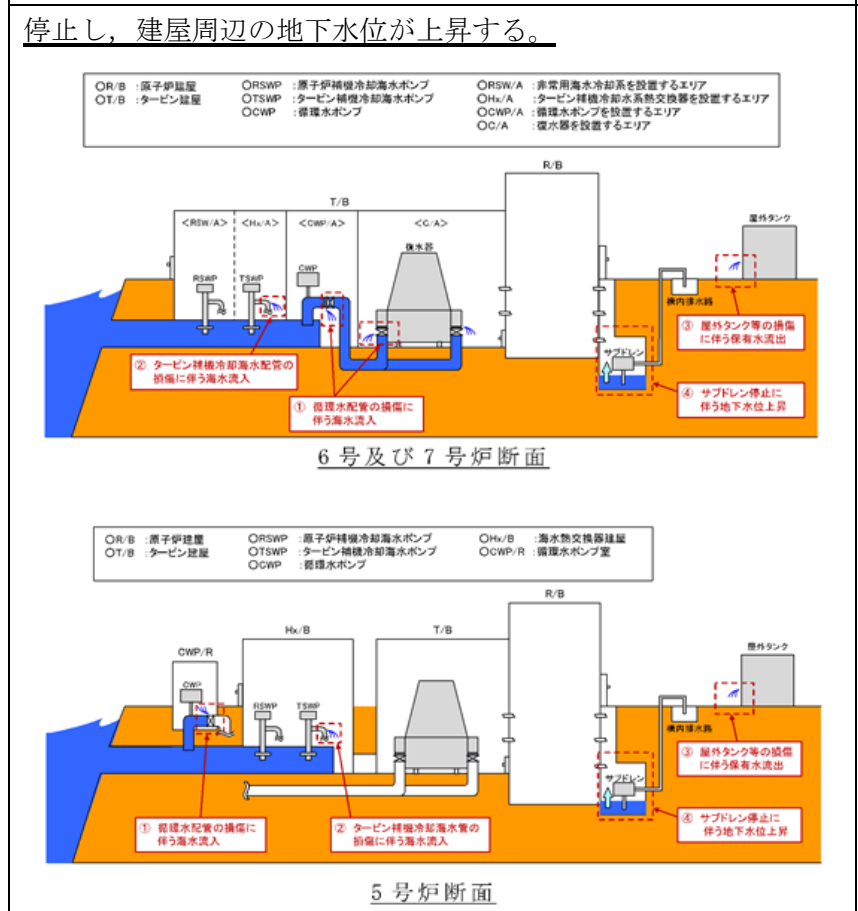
停止し，建屋周辺の地下水位が上昇する。

○R/B ：原子炉建屋
○T/B ：タービン建屋
○RSWP ：原子炉補機冷却海水ポンプ
○TSWP ：タービン補機冷却海水ポンプ
○CWP ：循環水ポンプ
○RSW/A ：非常用海水冷却系を設置するエリア
○Hx/A ：タービン補機冷却水系熱交換器を設置するエリア
○CWP/A ：循環水ポンプを設置するエリア
○C/A ：復水器を設置するエリア

T/B
R/B
＜RSW/A＞
＜Hx/A＞
＜CWP/A＞
＜C/A＞
復水器
屋外タンク
RSWP
TSWP
CWP
構内排水路
サブドレン
② タービン補機冷却海水配管の損傷に伴う海水流入
① 循環水配管の損傷に伴う海水流入
③ 屋外タンク等の損傷に伴う保有水流出
④ サブドレン停止に伴う地下水位上昇

6 号及び 7 号炉断面

○R/B ：原子炉建屋
○T/B ：タービン建屋
○RSWP ：原子炉補機冷却海水ポンプ
○TSWP ：タービン補機冷却海水ポンプ
○CWP ：循環水ポンプ
○Hx/B ：海水熱交換器建屋
○CWP/R ：循環水ポンプ室

R/B
CWP/R
Hx/B
T/B
屋外タンク
CWP
RSWP
TSWP
構内排水路
サブドレン
① 循環水配管の損傷に伴う海水流入
② タービン補機冷却海水管の損傷に伴う海水流入
③ 屋外タンク等の損傷に伴う保有水流出
④ サブドレン停止に伴う地下水位上昇

5 号炉断面